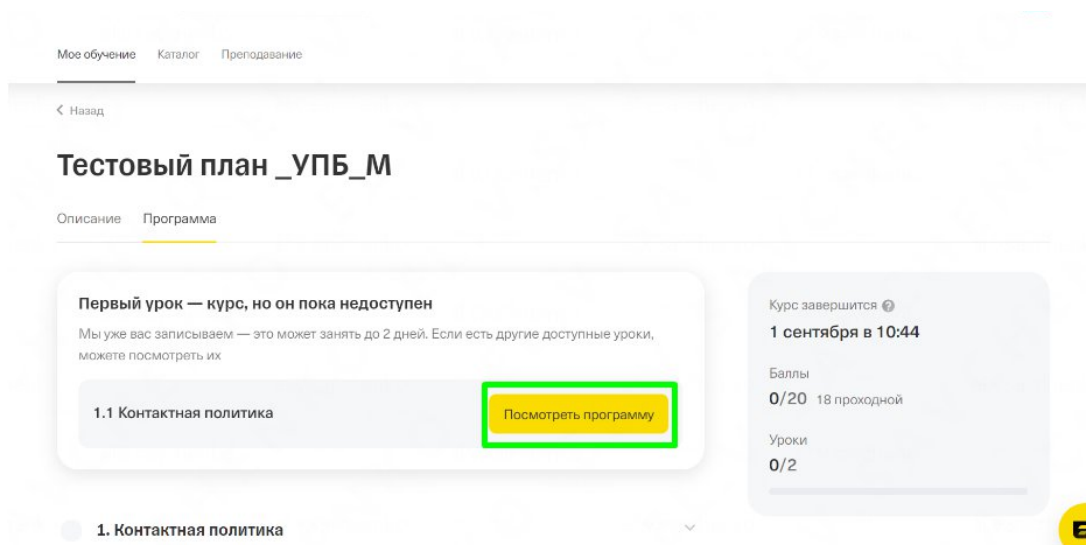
Мое обучение Каталог Преподавание

< Назад

Тестовый план _УПБ_М

Описание Программа

Первый урок — курс, но он пока недоступен

Мы уже вас записываем — это может занять до 2 дней. Если есть другие доступные уроки, можете посмотреть их

1.1 Контактная политика

Посмотреть программу

Курс завершится

1 сентября в 10:44

Баллы

0/20 18 проходной

Уроки

0/2

1. Контактная политика